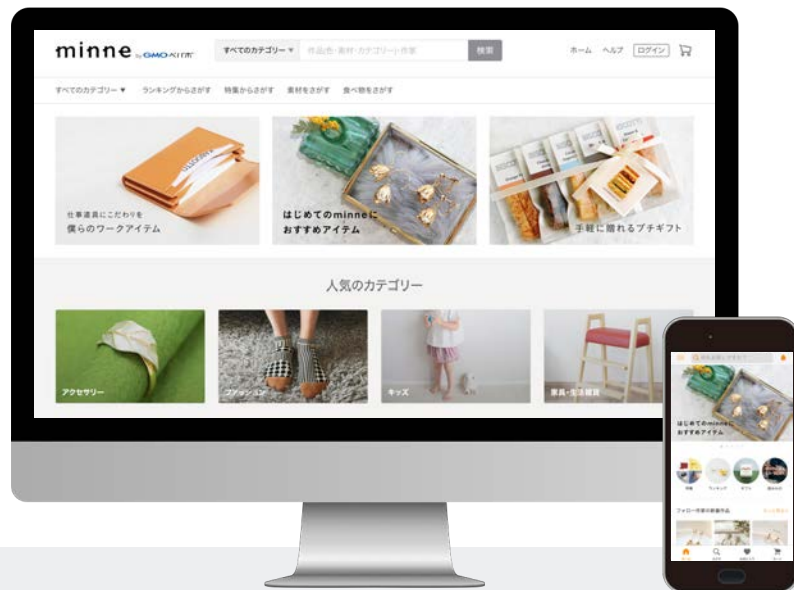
minne by GMOペパボ

すべてのカテゴリー ▼ 作品名・素材・カテゴリー・作家 検索

ホーム ヘルプ ログイン

すべてのカテゴリー ▼ ランキングからさがす 特集からさがす 素材をさがす 食べ物をさがす

仕事道具にこだわりを
僕らのワークアイテム

はじめてのminneに
おすすめアイテム

手軽に贈れるプチギフト

人気のカテゴリー

アクセサリー

ファッション

キッズ

家具・生活雑貨

はじめてのminneに
おすすめアイテム

フォロー作家の新着作品